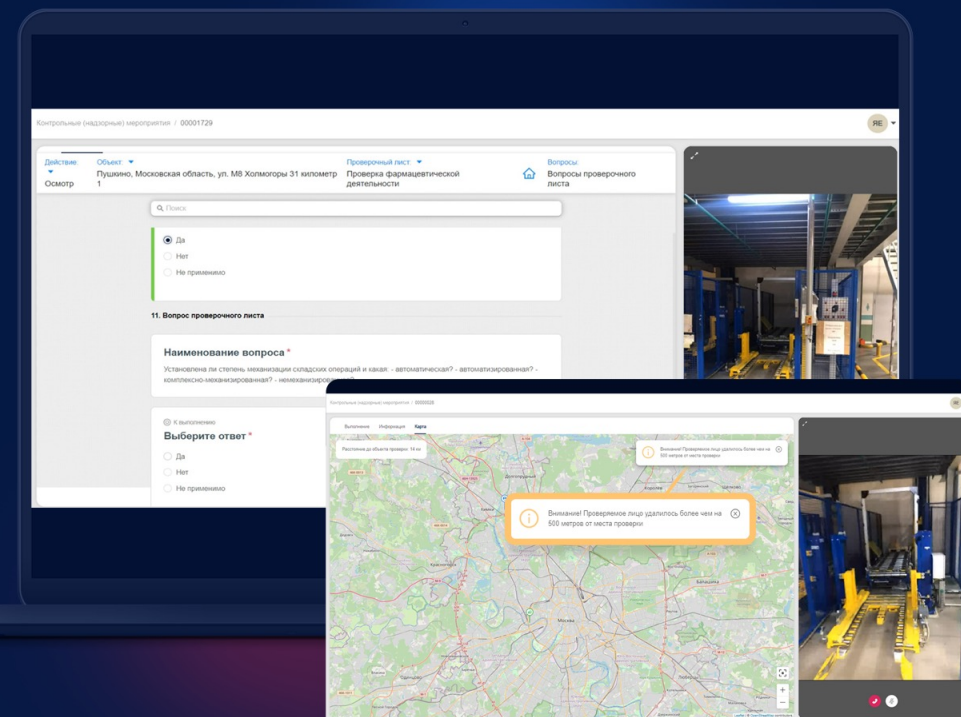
Контрольные (надзорные) мероприятия / 00001729

RE

Действие
Осмотр

Объект:
Пушкино, Московская область, ул. М8 Холмогоры 31 километр 1

Проверочный лист:
Проверка фармацевтической деятельности

Вопросы
Вопросы проверочного листа

Поиск

Да
Нет
Не применимо

11. Вопрос проверочного листа

Наименование вопроса *
Установлена ли степень механизации складских операций и какая: - автоматическая? - автоматизированная? - комплексно-механизированная? - немеханизированная?

К выполнению
Выберите ответ *
Да
Нет
Не применимо

Контрольные (надзорные) мероприятия / 00000026

Выполнение
Информация
Карта

Расстояние до объекта проверки: 14 км

Внимание! Проверяемое лицо удалилось более чем на 500 метров от места проверки

Внимание! Проверяемое лицо удалилось более чем на 500 метров от места проверки

Москва
Красногорск
Балашиха
Долгопрудный